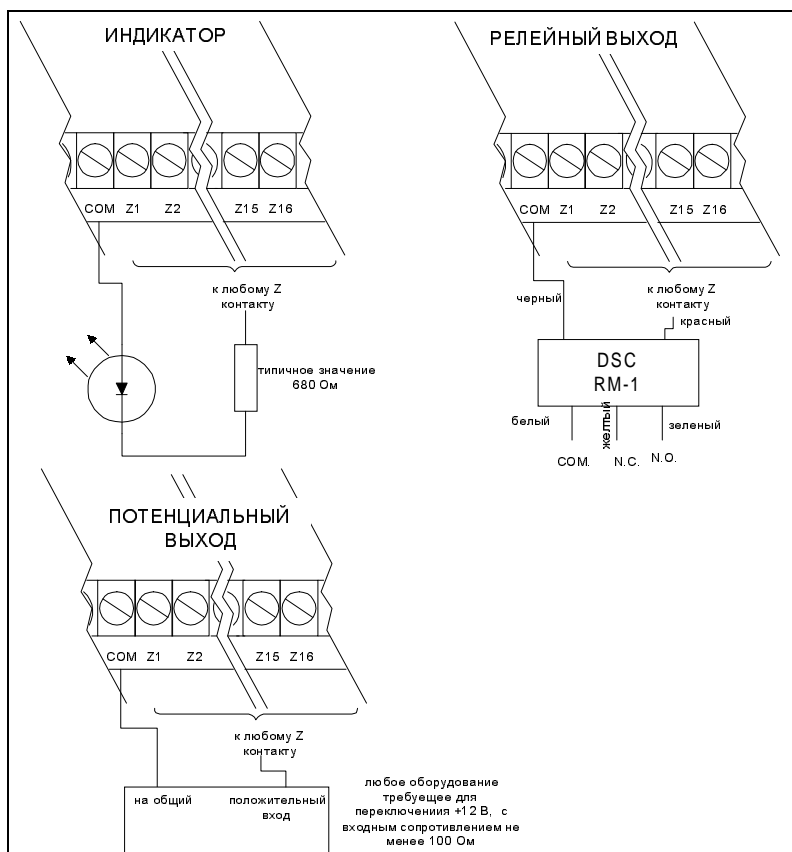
ИНДИКАТОР

COM Z1 Z2 Z15 Z16

к любому Z контакту

типичное значение 680 Ом

РЕЛЕЙНЫЙ ВЫХОД

COM Z1 Z2 Z15 Z16

к любому Z контакту

черный

красный

DSC RM-1

белый

желтый

зеленый

COM. N.C. N.O.

ПОТЕНЦИАЛЬНЫЙ ВЫХОД

COM Z1 Z2 Z15 Z16

к любому Z контакту

на общий

положительный вход

любое оборудование требуещее для переключениия +12 В, с входным сопротивлением не менее 100 Ом